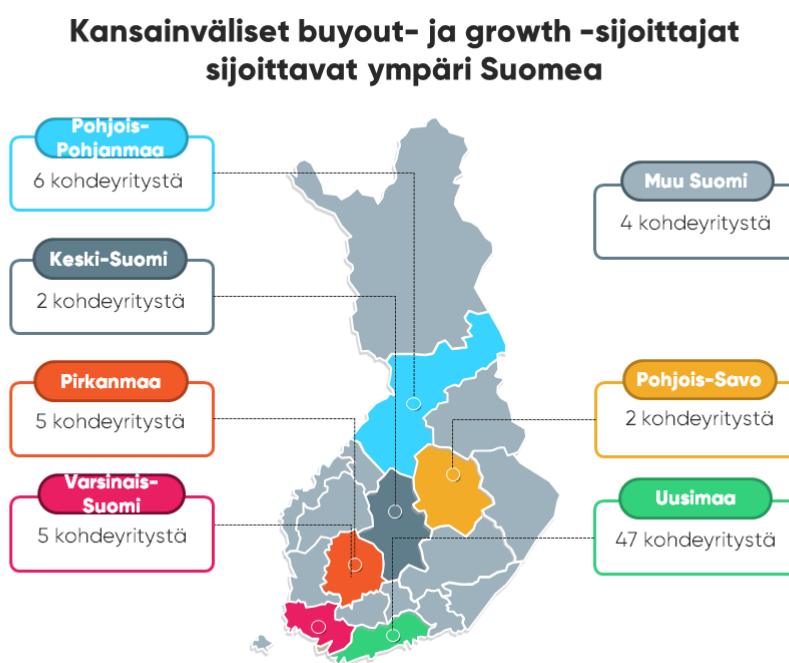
Kansainväliset buyout- ja growth -sijoittajat sijoittavat ympäri Suomea

Pohjois-Pohjanmaa
6 kohdeyritystä

Keski-Suomi
2 kohdeyritystä

Pirkanmaa
5 kohdeyritystä

Varsinais-Suomi
5 kohdeyritystä

Muu Suomi
4 kohdeyritystä

Pohjois-Savo
2 kohdeyritystä

Uusimaa
47 kohdeyritystä